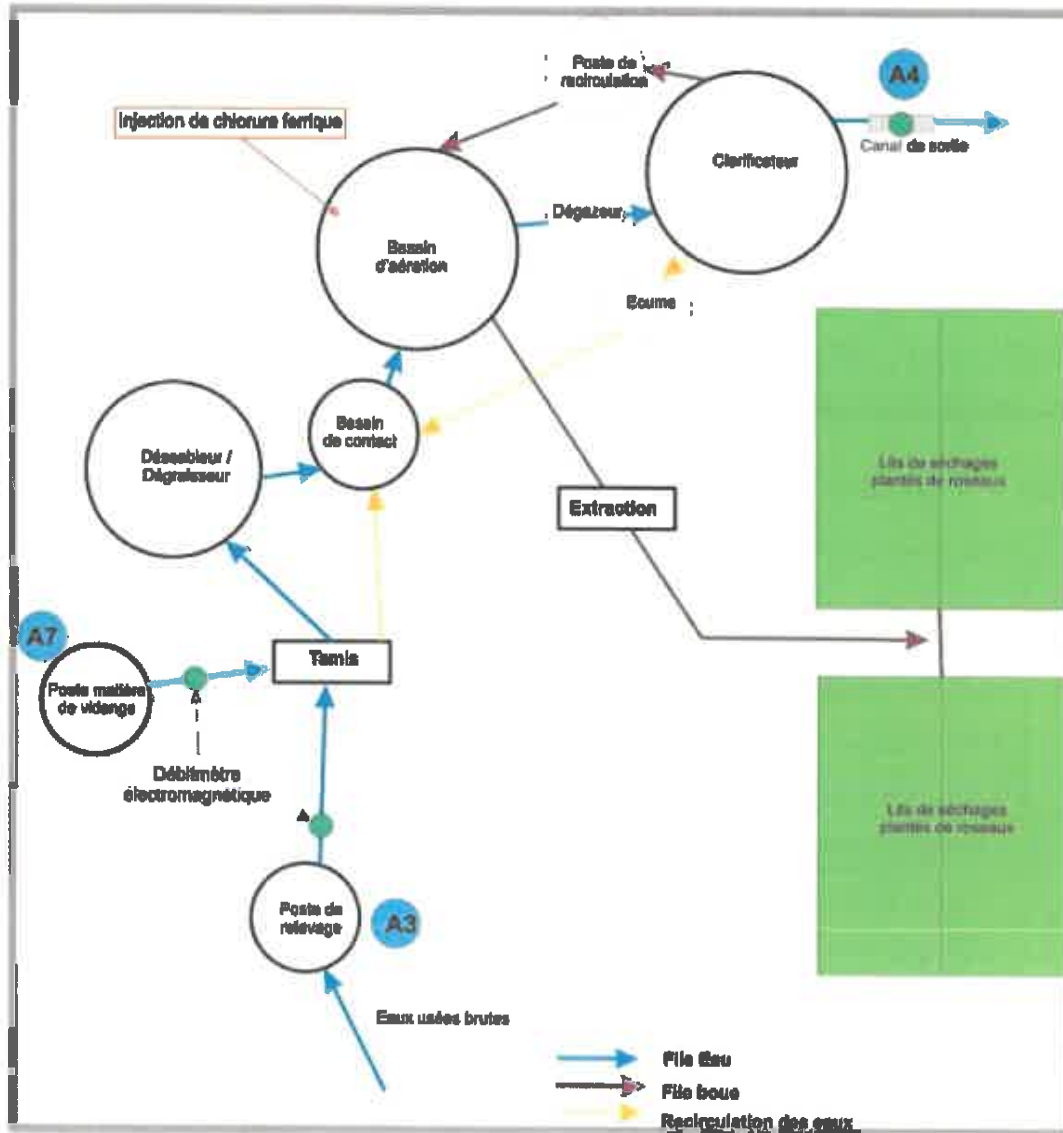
Poste de recirculation

A4

Injection de chlorure ferrique

Clarificateur

Canal de sortie

Dégazeur

Bassin d'aération

Ecume

Bassin de contact

Dessableur / Dégraisseur

Lits de séchages plantés de roseaux

Extraction

A7

Tamis

Poste matière de vidange

Débimètre électromagnétique

Lits de séchages plantés de roseaux

Poste de relevage

A3

Eaux usées brutes

File Eau

File boue

Recirculation des eaux